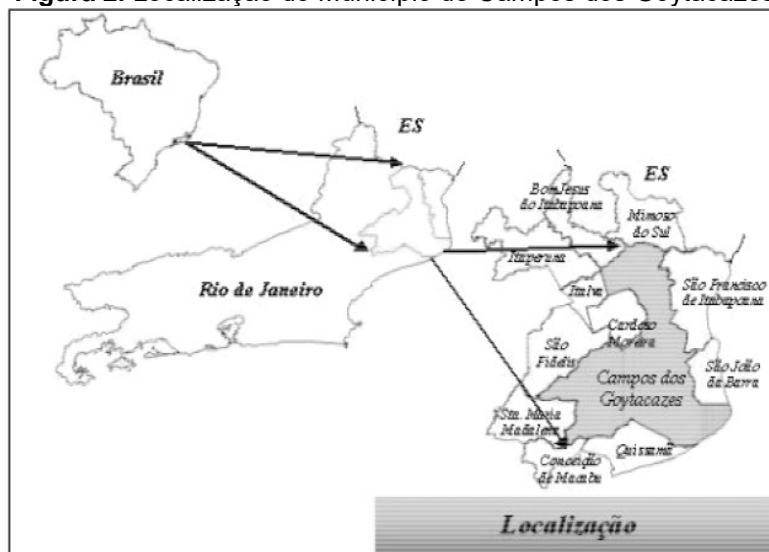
Figura 2. Localização do Município de Campos dos Goytacazes

Brasil

ES

ES

Bom Jesus do Itabapoana

Mimoso do Sul

Itaperuna

São Francisco de Itabapoana

Italva

Rio de Janeiro

Cardoso Moreira

São Fidélis

São João da Barra

Campos dos Goytacazes

Sta. Maria Madalena

Quissamã

Conceição de Macabu

Localização